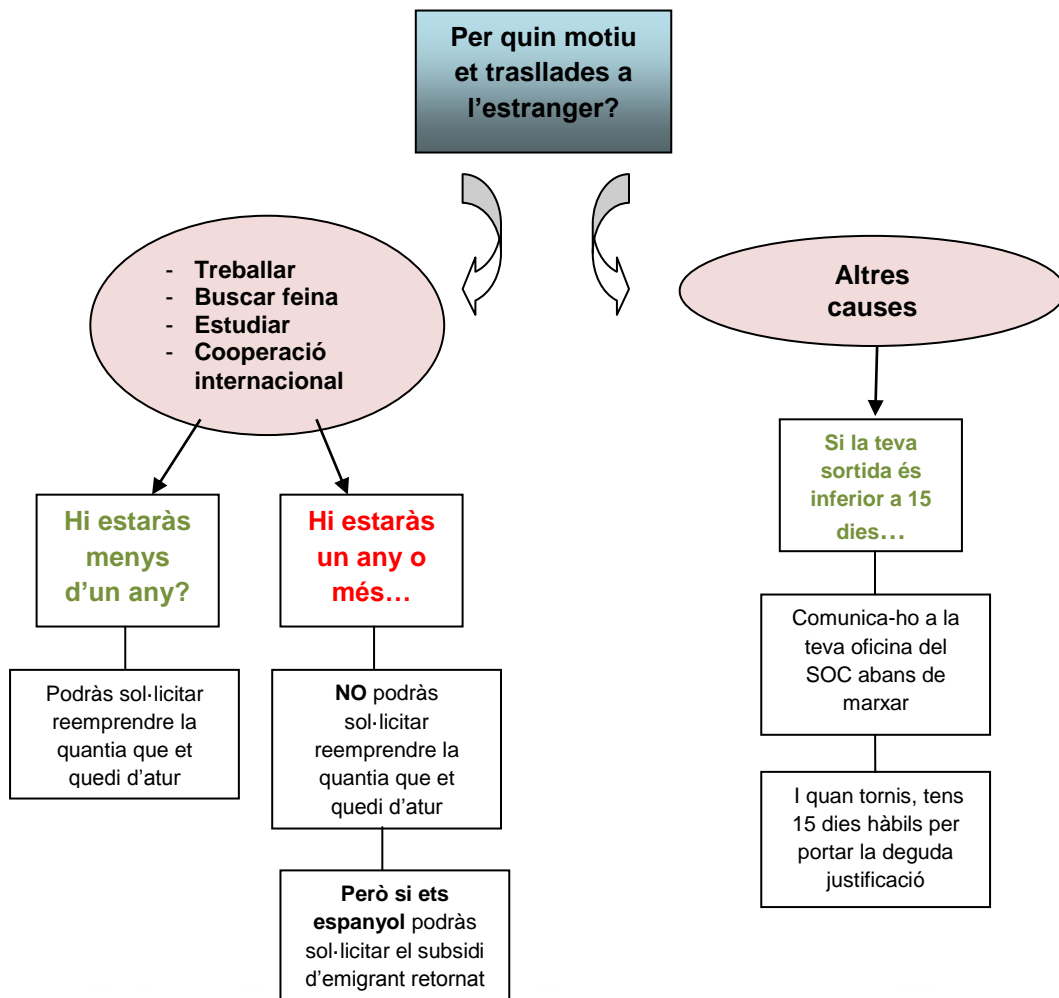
Per quin motiu et trasllades a l'estranger?

- Treballar
- Buscar feina
- Estudiar
- Cooperació internacional

Hi estaràs menys d'un any?

Podràs sol·licitar reemprendre la quantia que et quedi d'atur

Hi estaràs un any o més…

NO podràs sol·licitar reemprendre la quantia que et quedi d'atur

Però si ets espanyol podràs sol·licitar el subsidi d'emigrant retornat

Altres causes

Si la teva sortida és inferior a 15 dies…

Comunica-ho a la teva oficina del SOC abans de marxar

I quan tornis, tens 15 dies hàbils per portar la deguda justificació